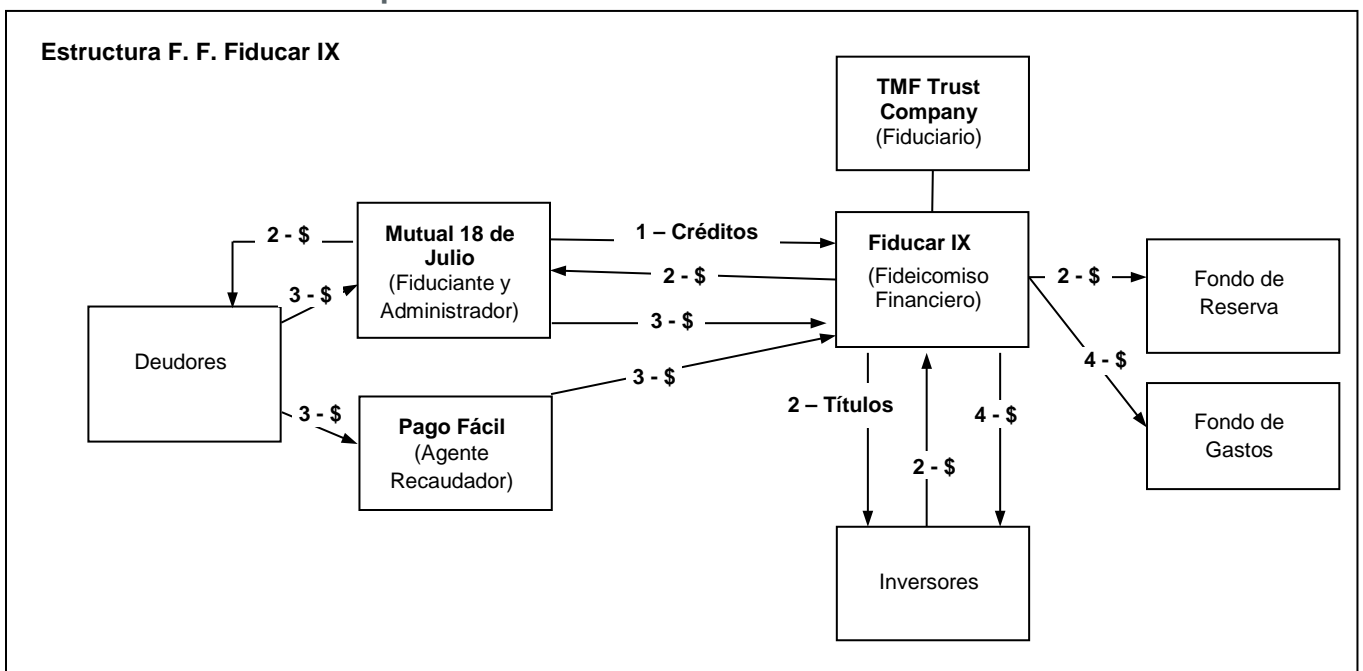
Estructura F. F. Fiducar IX

TMF Trust Company
(Fiduciario)

2 - $

3 - $

Mutual 18 de Julio
(Fiduciante y Administrador)

1 – Créditos

2 - $

3 - $

Fiducar IX
(Fideicomiso Financiero)

2 - $

Fondo de Reserva

4 - $

Fondo de Gastos

Deudores

3 - $

Pago Fácil
(Agente Recaudador)

3 - $

2 – Títulos

2 - $

4 - $

Inversores